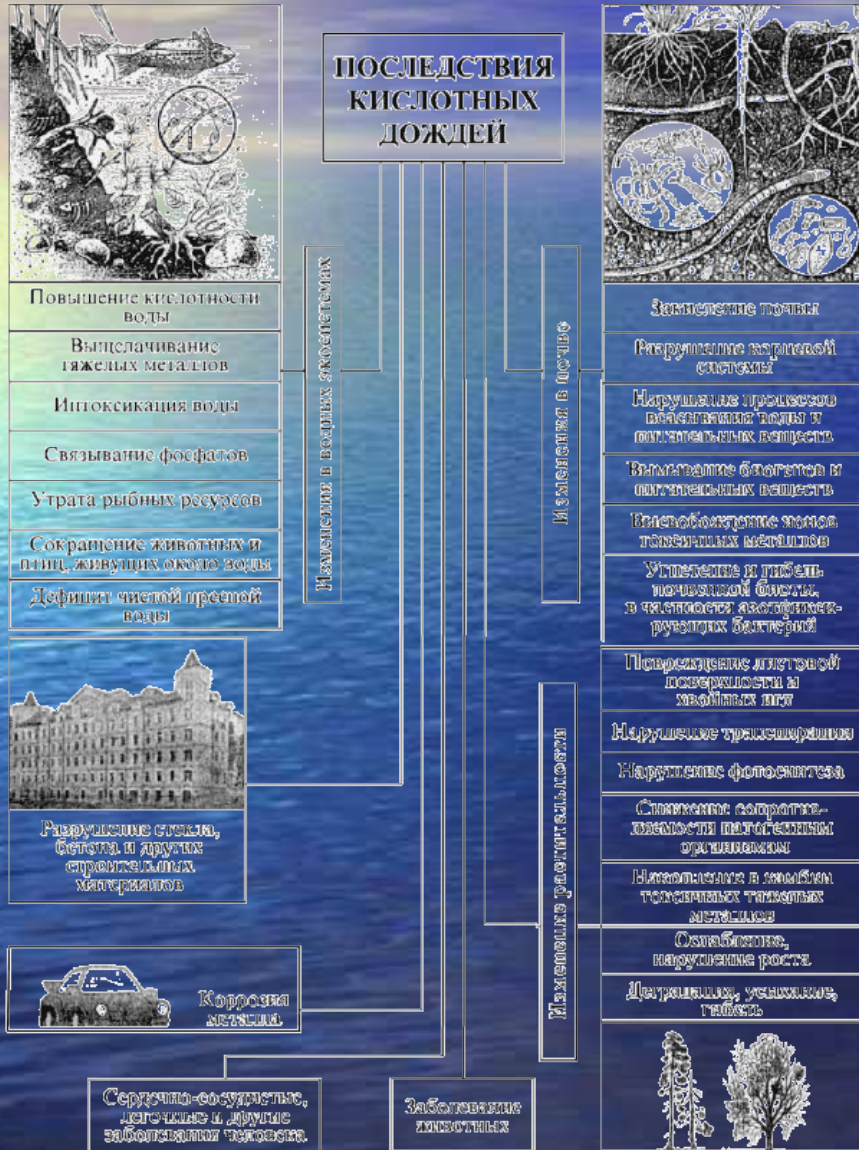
ПОСЛЕДСТВИЯ КИСЛОТНЫХ ДОЖДЕЙ

Изменения в водных экосистемах

Повышение кислотности воды

Выщелачивание тяжелых металлов

Интоксикация воды

Связывание фосфатов

Утрата рыбных ресурсов

Сокращение животных и птиц, живущих около воды

Дефицит чистой пресной воды

Разрушение стекла, бетона и других строительных материалов

Коррозия металла

Сердечно-сосудистые, легочные и другие заболевания человека

Заболевание животных

Изменения в почве

Закисление почвы

Разрушение корневой системы

Нарушение процессов всасывания воды и питательных веществ

Вымывание биогенов и питательных веществ

Высвобождение ионов токсичных металлов

Угнетение и гибель почвенной биоты, в частности азотфиксирующих бактерий

Изменения растительности

Повреждение листовой поверхности и хвойных игл

Нарушение транспирации

Нарушение фотосинтеза

Снижение сопротивляемости патогенным организмам

Накопление в камбии токсичных тяжелых металлов

Ослабление, нарушение роста

Деградация, усыхание, гибель